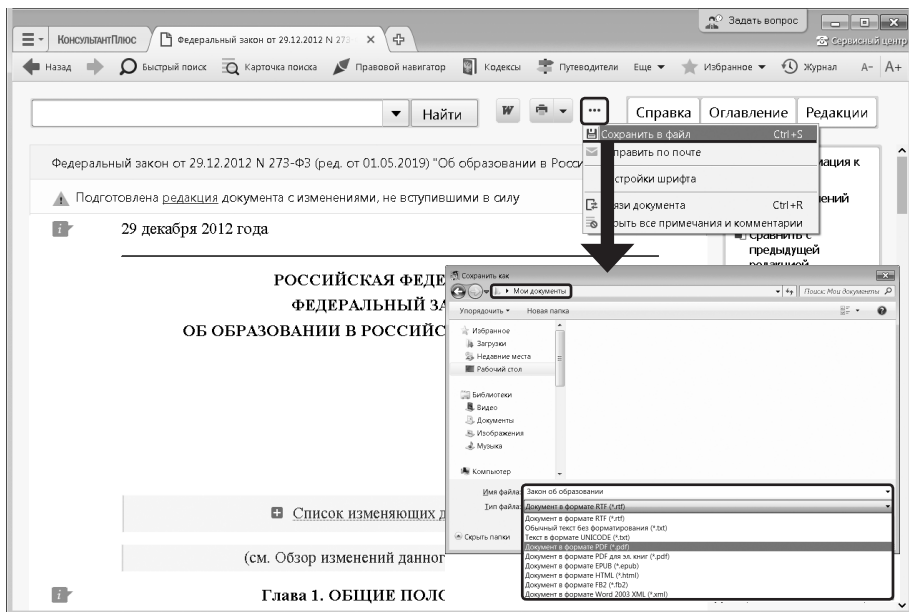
КонсультантПлюс
Федеральный закон от 29.12.2012 N 273
Задать вопрос
Сервисный центр
Назад
Быстрый поиск
Карточка поиска
Правовой навигатор
Кодексы
Путеводители
Еще
Избранное
Журнал
A- A+
Найти
W
...
Справка
Оглавление
Редакции
Сохранить в файл Ctrl+S
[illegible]править по почте
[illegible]стройки шрифта
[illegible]язи документа Ctrl+R
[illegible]рыть все примечания и комментарии
Федеральный закон от 29.12.2012 N 273-ФЗ (ред. от 01.05.2019) "Об образовании в Росси
Подготовлена редакция документа с изменениями, не вступившими в силу
29 декабря 2012 года
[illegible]мация к
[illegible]ений
Сравнить с предыдущей редакцией
РОССИЙСКАЯ ФЕДЕ
ФЕДЕРАЛЬНЫЙ ЗА
ОБ ОБРАЗОВАНИИ В РОССИЙС
Сохранить как
Мои документы
Поиск: Мои документы
Упорядочить
Новая папка
Избранное
Загрузки
Недавние места
Рабочий стол
Библиотеки
Видео
Документы
Изображения
Музыка
Компьютер
Имя файла: Закон об образовании
Тип файла: Документ в формате RTF (*.rtf)
Документ в формате RTF (*.rtf)
Обычный текст без форматирования (*.txt)
Текст в формате UNICODE (*.txt)
Документ в формате PDF (*.pdf)
Документ в формате PDF для эл. книг (*.pdf)
Документ в формате EPUB (*.epub)
Документ в формате HTML (*.html)
Документ в формате FB2 (*.fb2)
Документ в формате Word 2003 XML (*.xml)
Скрыть папки
Список изменяющих д
(см. Обзор изменений данног
Глава 1. ОБЩИЕ ПОЛС